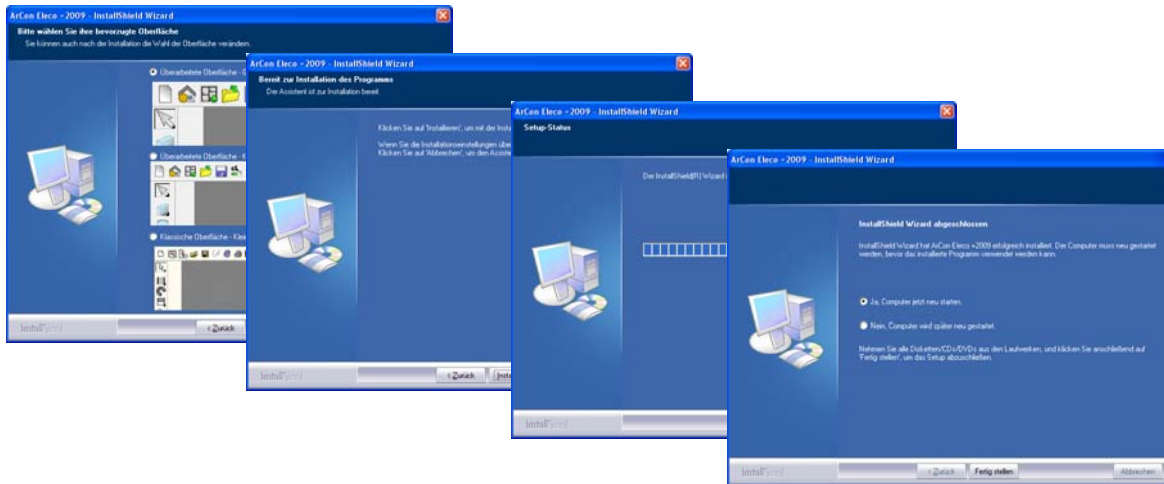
ArCon Eleco +2009 - InstallShield Wizard

Bitte wählen Sie ihre bevorzugte Oberfläche
Sie können auch nach der Installation die Wahl der Oberfläche verändern.

Überarbeitete Oberfläche - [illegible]

Überarbeitete Oberfläche - K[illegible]

Klassische Oberfläche - Klei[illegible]

InstallShield

< Zurück

ArCon Eleco +2009 - InstallShield Wizard

Bereit zur Installation des Programms
Der Assistent ist zur Installation bereit.

Klicken Sie auf 'Installieren', um mit der Insta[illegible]

Wenn Sie die Installationseinstellungen über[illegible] Klicken Sie auf 'Abbrechen', um den Assist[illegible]

InstallShield

< Zurück

Insta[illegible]

ArCon Eleco +2009 - InstallShield Wizard

Setup-Status

Der InstallShield(R) Wizard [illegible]

InstallShield

ArCon Eleco +2009 - InstallShield Wizard

InstallShield Wizard abgeschlossen

InstallShield Wizard hat ArCon Eleco +2009 erfolgreich installiert. Der Computer muss neu gestartet werden, bevor das installierte Programm verwendet werden kann.

Ja, Computer jetzt neu starten.

Nein, Computer wird später neu gestartet.

Nehmen Sie alle Disketten/CDs/DVDs aus den Laufwerken, und klicken Sie anschließend auf 'Fertig stellen', um das Setup abzuschließen.

InstallShield

< Zurück

Fertig stellen

Abbrechen